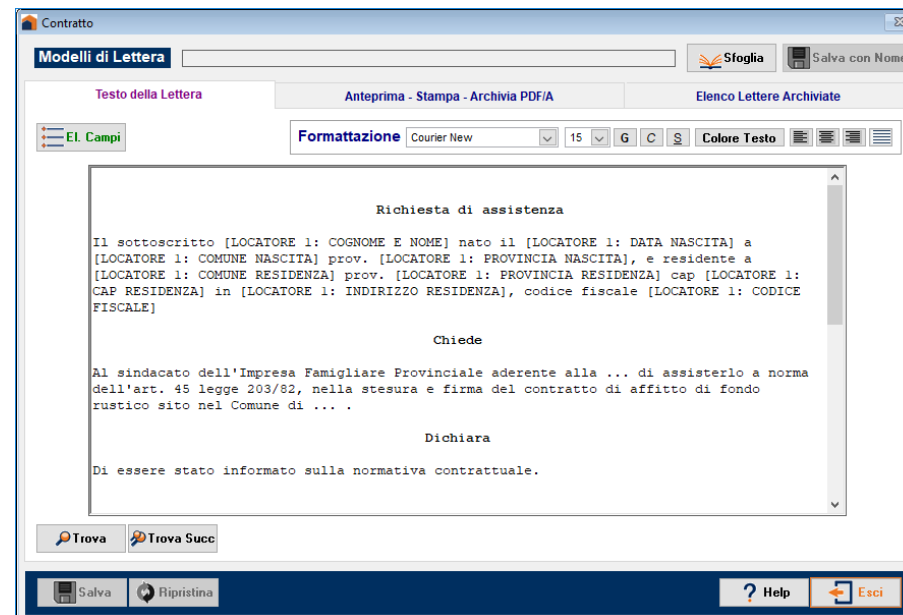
Contratto

Modelli di Lettera

Sfoglia

Salva con Nom

Testo della Lettera

Anteprima - Stampa - Archivia PDF/A

Elenco Lettere Archiviate

El. Campi

Formattazione Courier New 15 G C S Colore Testo

Richiesta di assistenza

Il sottoscritto [LOCATORE 1: COGNOME E NOME] nato il [LOCATORE 1: DATA NASCITA] a [LOCATORE 1: COMUNE NASCITA] prov. [LOCATORE 1: PROVINCIA NASCITA], e residente a [LOCATORE 1: COMUNE RESIDENZA] prov. [LOCATORE 1: PROVINCIA RESIDENZA] cap [LOCATORE 1: CAP RESIDENZA] in [LOCATORE 1: INDIRIZZO RESIDENZA], codice fiscale [LOCATORE 1: CODICE FISCALE]

Chiede

Al sindacato dell'Impresa Famigliare Provinciale aderente alla ... di assisterlo a norma dell'art. 45 legge 203/82, nella stesura e firma del contratto di affitto di fondo rustico sito nel Comune di ... .

Dichiara

Di essere stato informato sulla normativa contrattuale.

Trova

Trova Succ

Salva

Ripristina

Help

Esci